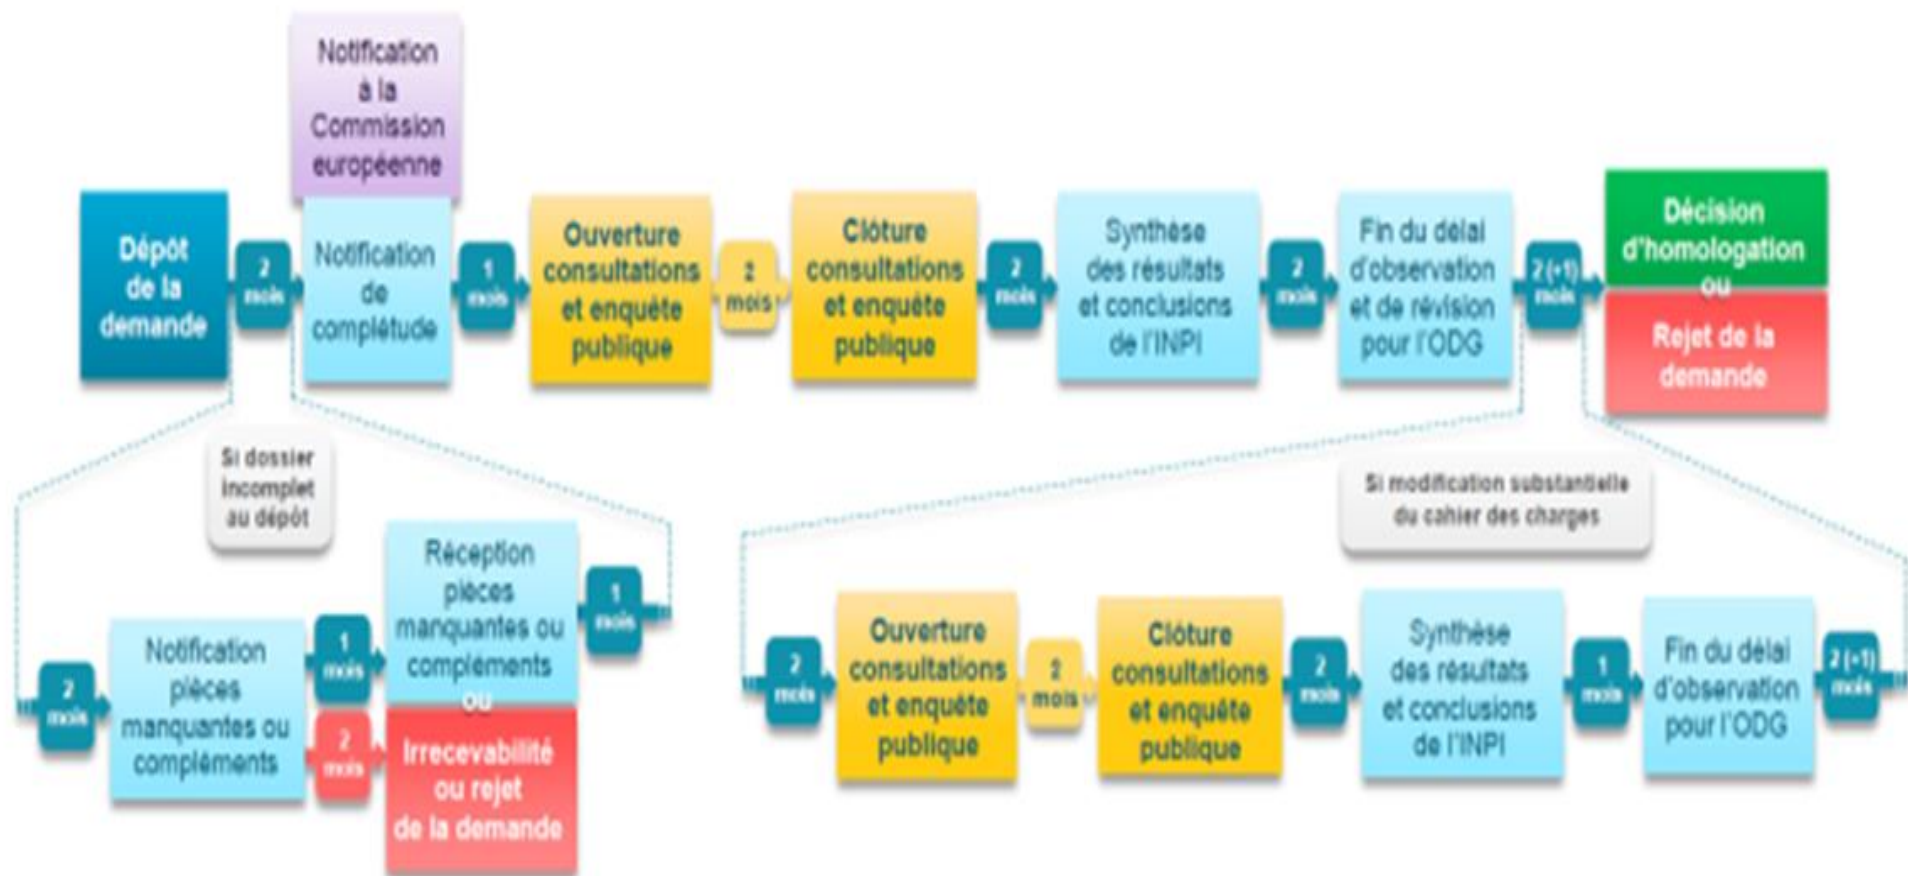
Notification à la Commission européenne

Dépôt de la demande

2 mois

Notification de complétude

1 mois

Ouverture consultations et enquête publique

2 mois

Clôture consultations et enquête publique

2 mois

Synthèse des résultats et conclusions de l'INPI

2 mois

Fin du délai d'observation et de révision pour l'ODG

2 (+1) mois

Décision d'homologation ou Rejet de la demande

Si dossier incomplet au dépôt

2 mois

Notification pièces manquantes ou compléments

1 mois

Réception pièces manquantes ou compléments ou

1 mois

2 mois

Irrecevabilité ou rejet de la demande

Si modification substantielle du cahier des charges

2 mois

Ouverture consultations et enquête publique

2 mois

Clôture consultations et enquête publique

2 mois

Synthèse des résultats et conclusions de l'INPI

1 mois

Fin du délai d'observation pour l'ODG

2 (+1) mois